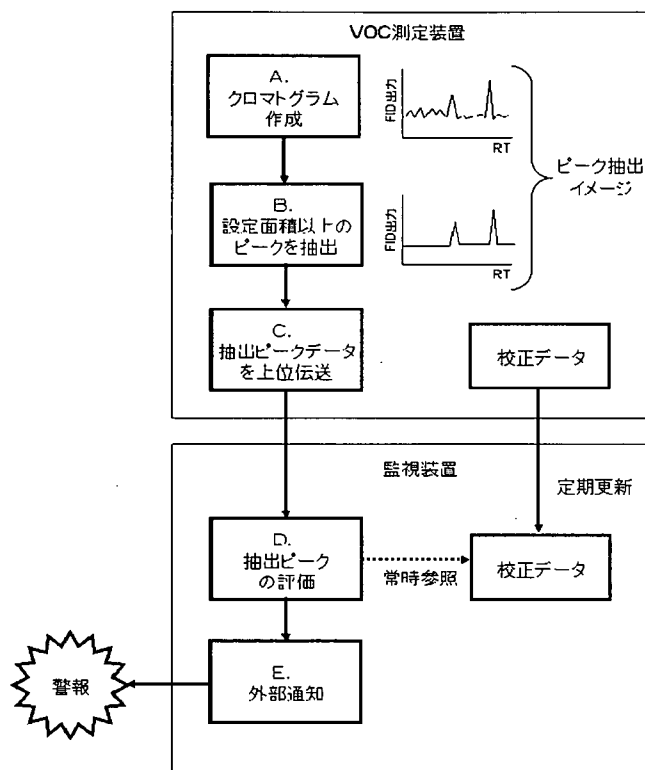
VOC測定装置

A.
クロマトグラム
作成

FID出力
RT

B.
設定面積以上の
ピークを抽出

FID出力
RT

ピーク抽出
イメージ

C.
抽出ピークデータ
を上位伝送

校正データ

監視装置

定期更新

D.
抽出ピーク
の評価

常時参照

校正データ

警報

E.
外部通知